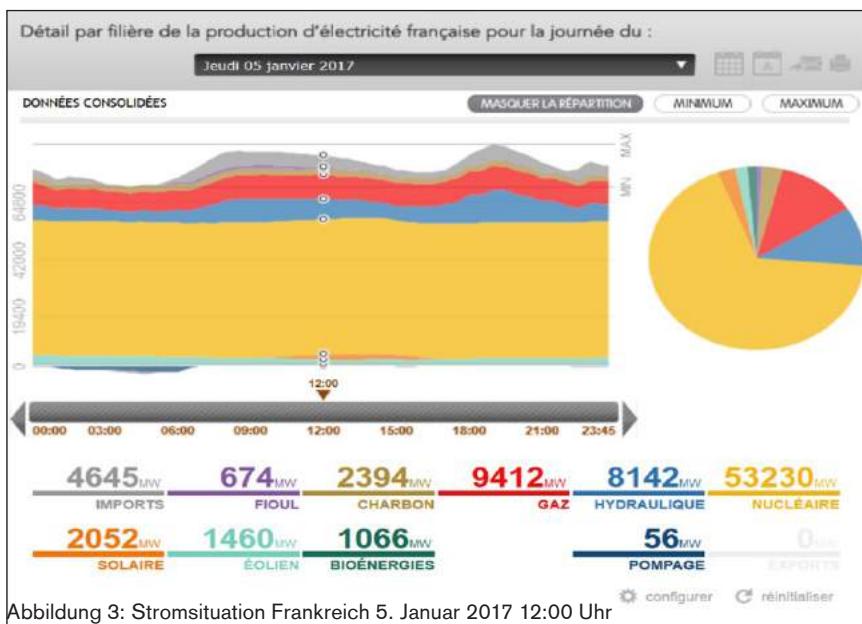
Détail par filière de la production d'électricité française pour la journée du :

Jeudi 05 janvier 2017

DONNÉES CONSOLIDÉES

MASQUER LA RÉPARTITION MINIMUM MAXIMUM

MAX

MIN

64800

42000

19400

0

12:00

00:00 03:00 06:00 09:00 12:00 15:00 18:00 21:00 23:45

4645MW IMPORTS

674MW FIOUL

2394MW CHARBON

9412MW GAZ

8142MW HYDRAULIQUE

53230MW NUCLÉAIRE

2052MW SOLAIRE

1460MW ÉOLIEN

1066MW BIOÉNERGIES

56MW POMPAGE

0MW EXPORTS

configurer réinitialiser

Abbildung 3: Stromsituation Frankreich 5. Januar 2017 12:00 Uhr